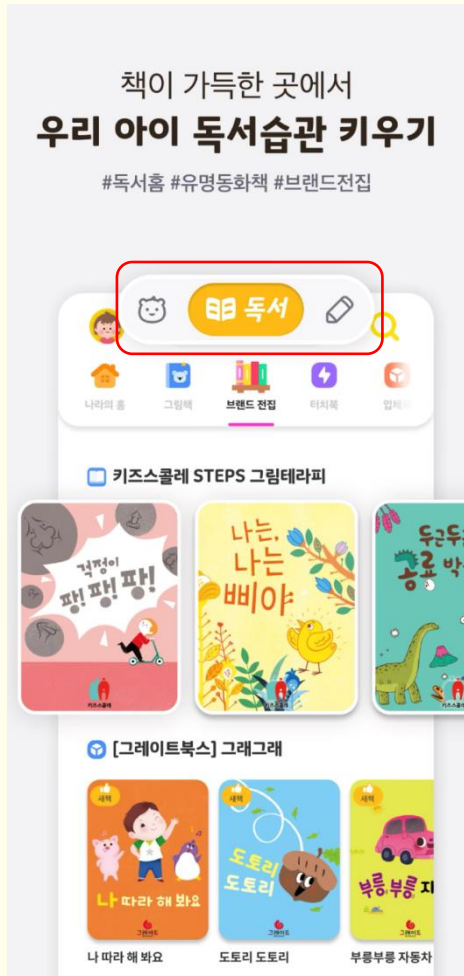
책이 가득한 곳에서
우리 아이 독서습관 키우기
#독서홈 #유명동화책 #브랜드전집

독서

나라의 홈 그림책 브랜드 전집 터치북 입체

키즈스콜레 STEPS 그림테라피

걱정이 팡! 팡! 팡!
키즈스콜레

나는, 나는 삐야
키즈스콜레

두근두근 공룡 박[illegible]
키즈스콜레

[그레이트북스] 그래그래

새책
나 따라 해 봐요
그레이트

새책
도토리 도토리
그레이트

새책
부릉부릉 자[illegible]
그레이트

나 따라 해 봐요
도토리 도토리
부릉부릉 자동차